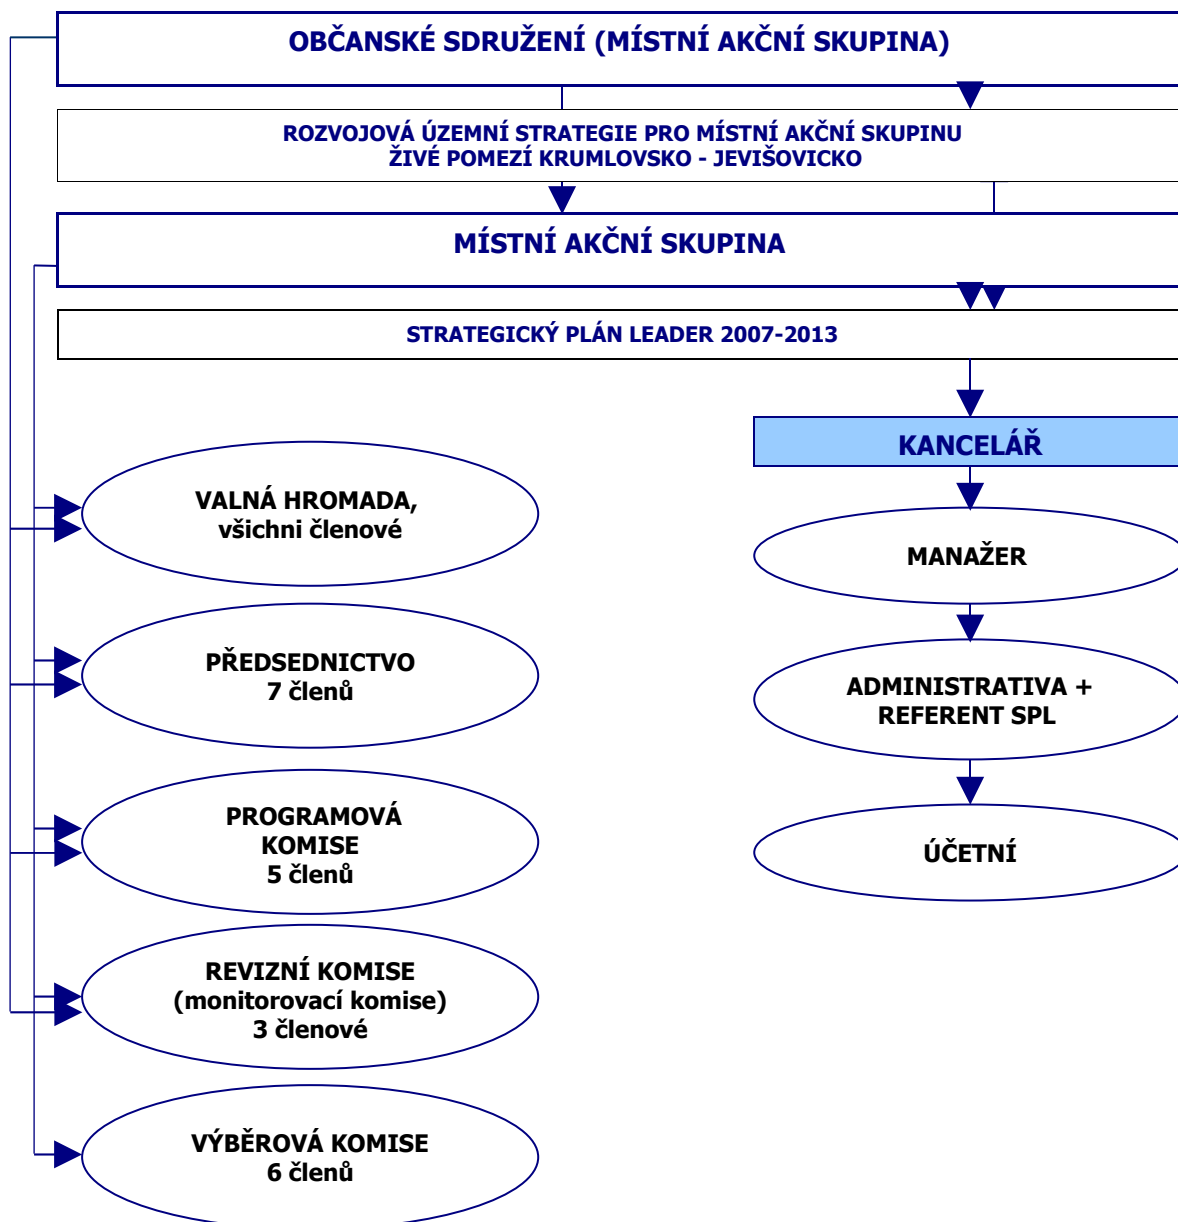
OBČANSKÉ SDRUŽENÍ (MÍSTNÍ AKČNÍ SKUPINA)

ROZVOJOVÁ ÚZEMNÍ STRATEGIE PRO MÍSTNÍ AKČNÍ SKUPINU
ŽIVÉ POMEZÍ KRUMLOVSKO - JEVIŠOVICKO

MÍSTNÍ AKČNÍ SKUPINA

STRATEGICKÝ PLÁN LEADER 2007-2013

KANCELÁŘ

VALNÁ HROMADA,
všichni členové

MANAŽER

PŘEDSEDNICTVO
7 členů

ADMINISTRATIVA +
REFERENT SPL

PROGRAMOVÁ
KOMISE
5 členů

ÚČETNÍ

REVIZNÍ KOMISE
(monitorovací komise)
3 členové

VÝBĚROVÁ KOMISE
6 členů